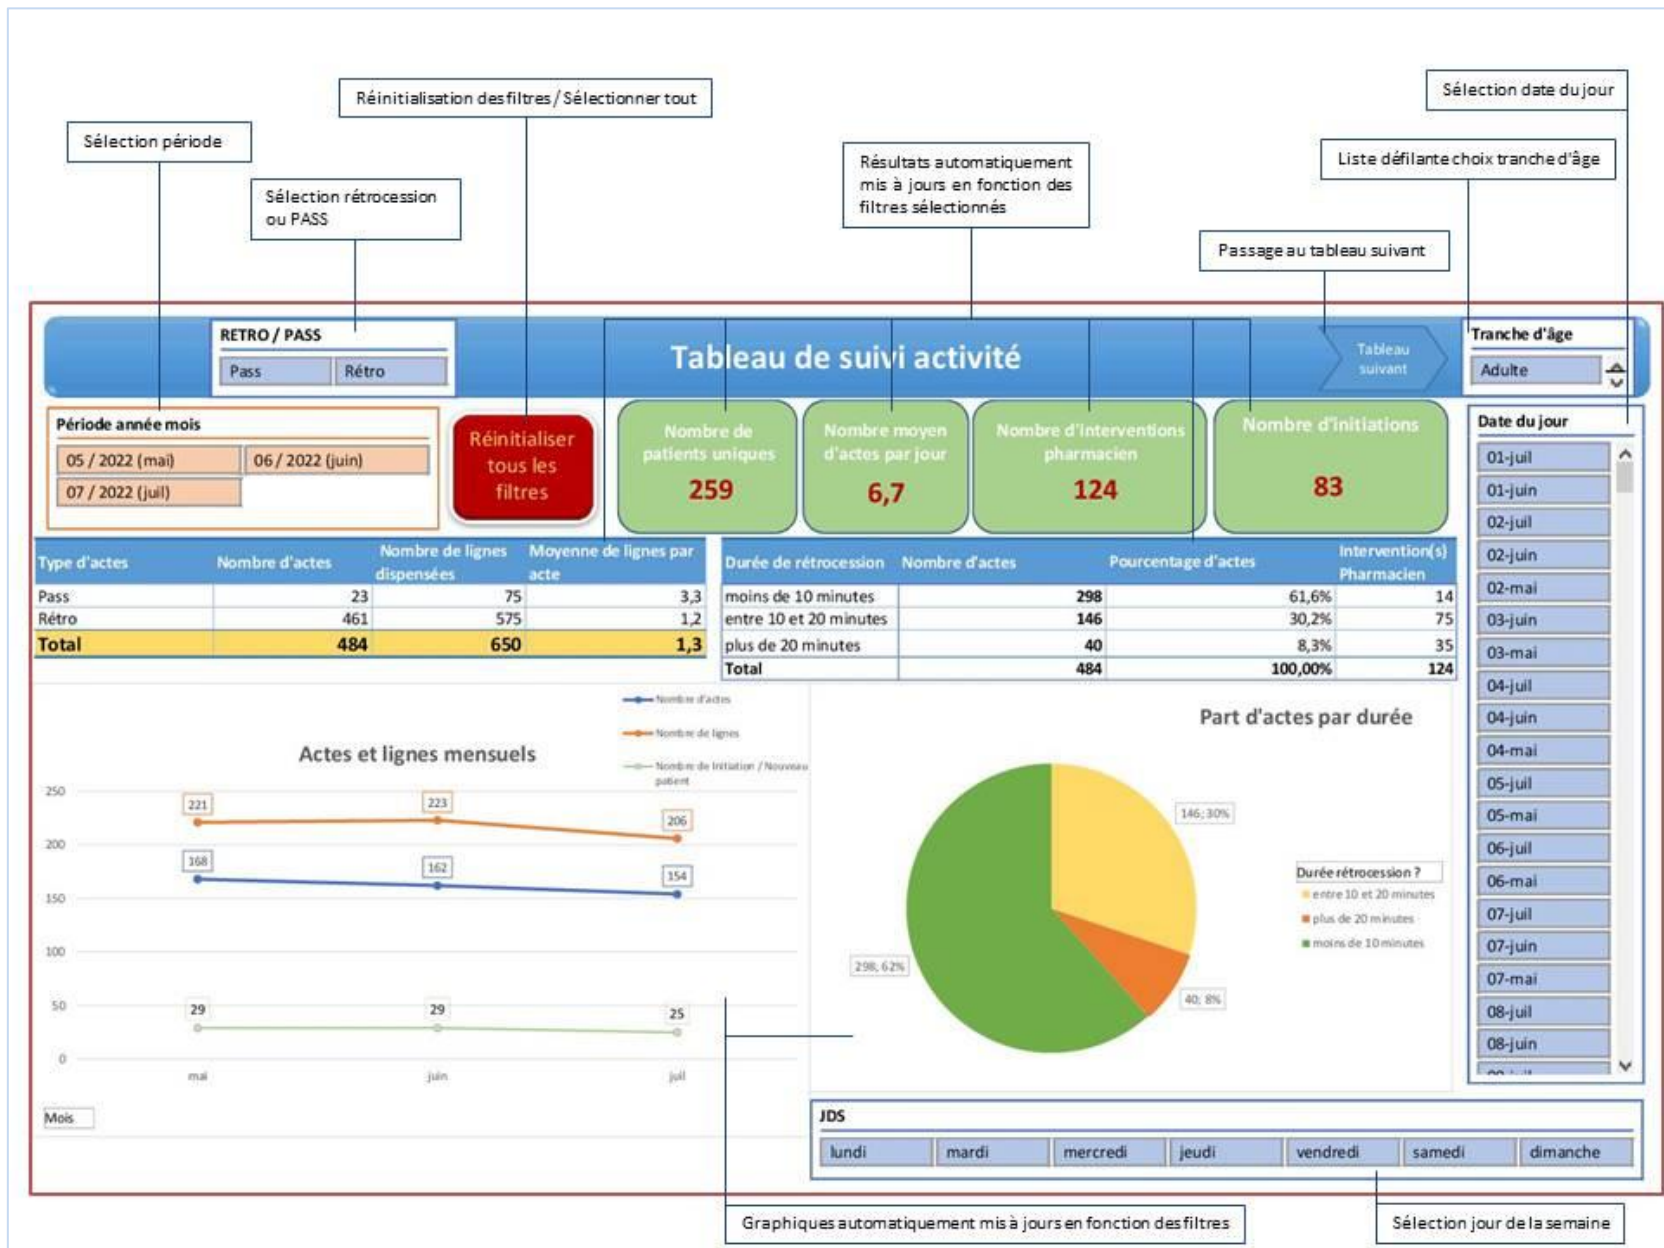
Sélection date du jour

Réinitialisation des filtres / Sélectionner tout

Sélection période

Résultats automatiquement mis à jours en fonction des filtres sélectionnés

Liste défilante choix tranche d'âge

Sélection rétrocession ou PASS

Passage au tableau suivant

RETRO / PASS

Pass | Rétro

Tableau de suivi activité

Tableau suivant

Tranche d'âge

Adulte

Période année mois

05 / 2022 (mai) | 06 / 2022 (juin)

07 / 2022 (juil)

Réinitialiser tous les filtres

Nombre de patients uniques
259

Nombre moyen d'actes par jour
6,7

Nombre d'interventions pharmacien
124

Nombre d'initiations
83

Date du jour

01-juil
01-juin
02-juil
02-juin
02-mai
03-juin
03-mai
04-juil
04-juin
04-mai
05-juil
05-mai
06-juil
06-mai
07-juil
07-juin
07-mai
08-juil
08-juin

| Type d'actes | Nombre d'actes | Nombre de lignes dispensées | Moyenne de lignes par acte |
|---|---|---|---|
| Pass | 23 | 75 | 3,3 |
| Rétro | 461 | 575 | 1,2 |
| Total | 484 | 650 | 1,3 |

| Durée de rétrocession | Nombre d'actes | Pourcentage d'actes | Intervention(s) Pharmacien |
|---|---|---|---|
| moins de 10 minutes | 298 | 61,6% | 14 |
| entre 10 et 20 minutes | 146 | 30,2% | 75 |
| plus de 20 minutes | 40 | 8,3% | 35 |
| Total | 484 | 100,00% | 124 |

Nombre d'actes
Nombre de lignes
Nombre de initiation / Nouveau patient

Actes et lignes mensuels

250
200
150
100
50
0

221 223 206
168 162 154
29 29 25

mai juin juil

Mois

Part d'actes par durée

146; 30%
298; 62%
40; 8%

Durée rétrocession ?
entre 10 et 20 minutes
plus de 20 minutes
moins de 10 minutes

JDS

lundi | mardi | mercredi | jeudi | vendredi | samedi | dimanche

Graphiques automatiquement mis à jours en fonction des filtres

Sélection jour de la semaine